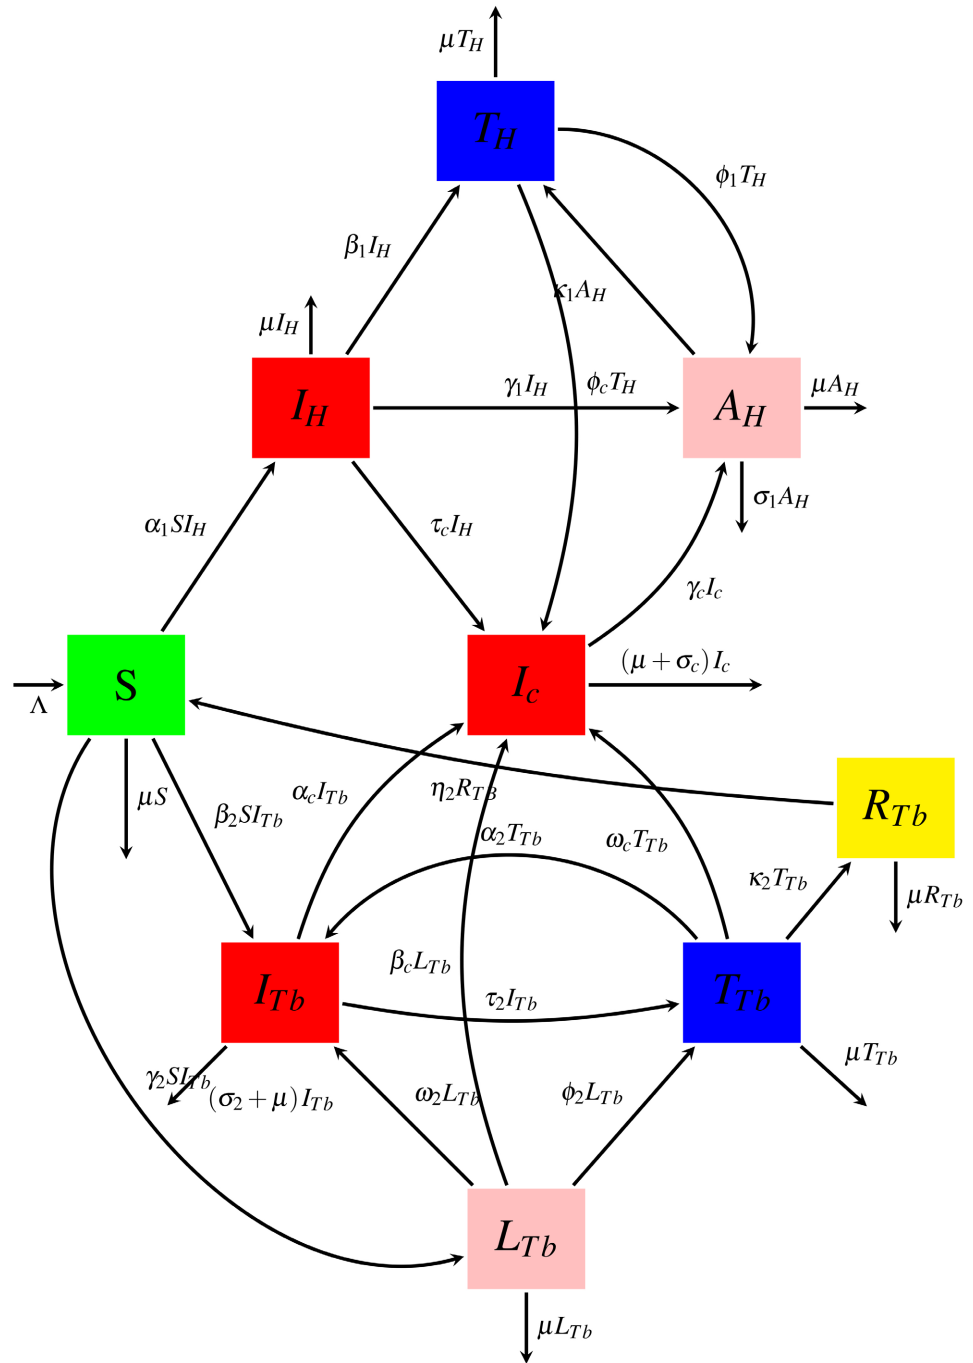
$\mu T_H$

$T_H$

$\phi_1 T_H$

$\beta_1 I_H$

$\kappa_1 A_H$

$\mu I_H$

$I_H$

$\gamma_1 I_H$

$\phi_c T_H$

$A_H$

$\mu A_H$

$\sigma_1 A_H$

$\alpha_1 S I_H$

$\tau_c I_H$

$\gamma_c I_c$

$\Lambda$

S

$I_c$

$(\mu+\sigma_c) I_c$

$\mu S$

$\beta_2 S I_{Tb}$

$\alpha_c I_{Tb}$

$\eta_2 R_{Tb}$

$R_{Tb}$

$\alpha_2 T_{Tb}$

$\omega_c T_{Tb}$

$\kappa_2 T_{Tb}$

$\mu R_{Tb}$

$I_{Tb}$

$\beta_c L_{Tb}$

$\tau_2 I_{Tb}$

$T_{Tb}$

$\gamma_2 S I_{Tb}$

$(\sigma_2+\mu) I_{Tb}$

$\omega_2 L_{Tb}$

$\phi_2 L_{Tb}$

$\mu T_{Tb}$

$L_{Tb}$

$\mu L_{Tb}$